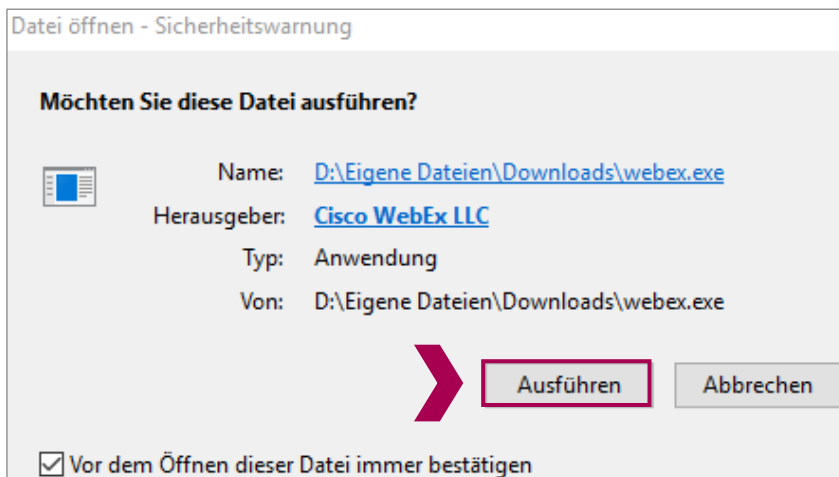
Datei öffnen - Sicherheitswarnung

Möchten Sie diese Datei ausführen?

Name: D:\Eigene Dateien\Downloads\webex.exe
Herausgeber: Cisco WebEx LLC
Typ: Anwendung
Von: D:\Eigene Dateien\Downloads\webex.exe

Ausführen
Abbrechen

Vor dem Öffnen dieser Datei immer bestätigen